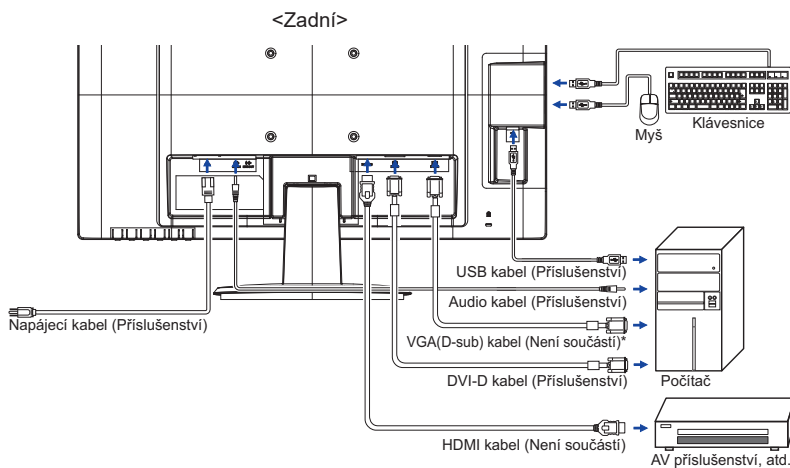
<Zadní>

Myš

Klávesnice

USB kabel (Příslušenství)

Audio kabel (Příslušenství)

Napájecí kabel (Příslušenství)

VGA(D-sub) kabel (Není součástí)*

DVI-D kabel (Příslušenství)

Počítač

HDMI kabel (Není součástí)

AV příslušenství, atd.